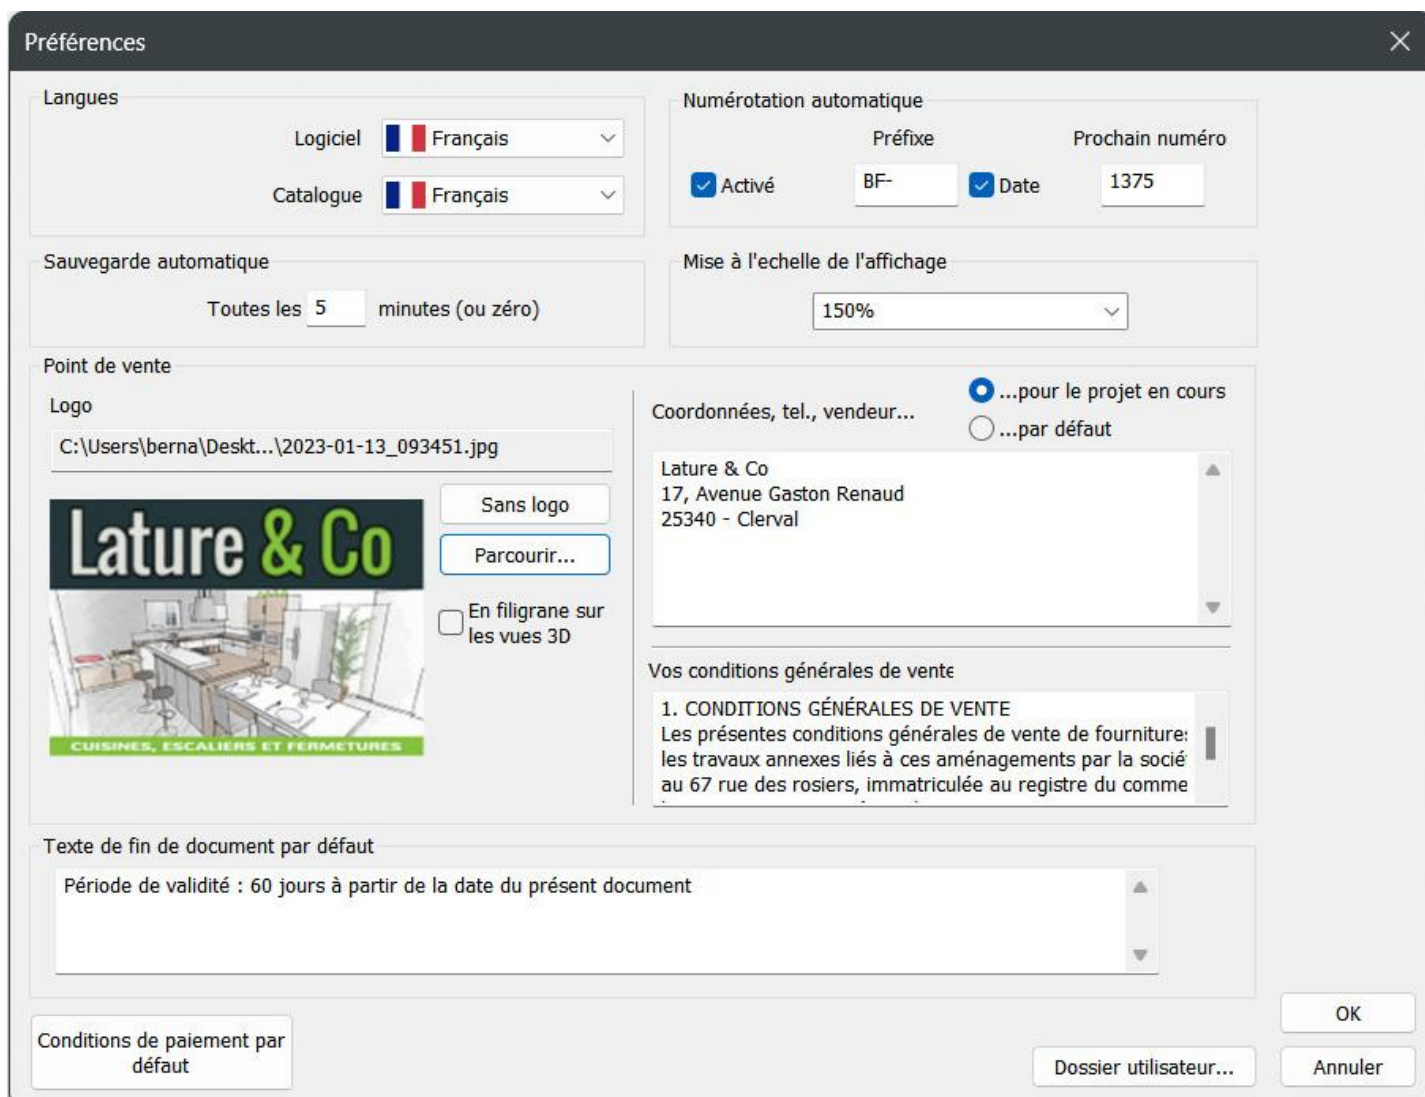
Préférences

Langues

Logiciel Français

Catalogue Français

Numérotation automatique

Préfixe

Prochain numéro

Activé BF- Date 1375

Sauvegarde automatique

Toutes les 5 minutes (ou zéro)

Mise à l'echelle de l'affichage

150%

Point de vente

Logo

C:\Users\berna\Deskt...\2023-01-13_093451.jpg

Lature & Co

CUISINES, ESCALIERS ET FERMETURES

Sans logo

Parcourir...

En filigrane sur les vues 3D

Coordonnées, tel., vendeur...

...pour le projet en cours

...par défaut

Lature & Co
17, Avenue Gaston Renaud
25340 - Clerval

Vos conditions générales de vente

1. CONDITIONS GÉNÉRALES DE VENTE
Les présentes conditions générales de vente de fourniture:
les travaux annexes liés à ces aménagements par la socié
au 67 rue des rosiers, immatriculée au registre du comme

Texte de fin de document par défaut

Période de validité : 60 jours à partir de la date du présent document

Conditions de paiement par défaut

Dossier utilisateur...

OK

Annuler